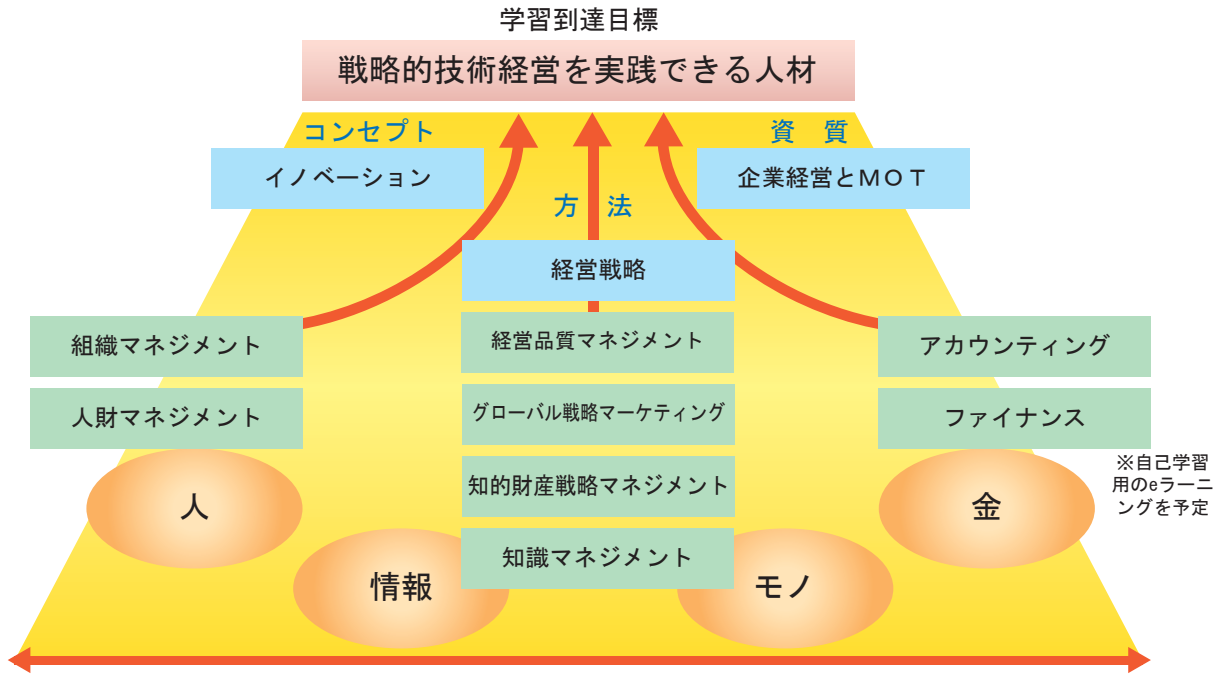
学習到達目標

戦略的技術経営を実践できる人材

コンセプト

資　質

イノベーション

企業経営とＭＯＴ

方　法

経営戦略

組織マネジメント

経営品質マネジメント

アカウンティング

人財マネジメント

グローバル戦略マーケティング

ファイナンス

知的財産戦略マネジメント

※自己学習用のeラーニングを予定

人

金

知識マネジメント

情報

モノ